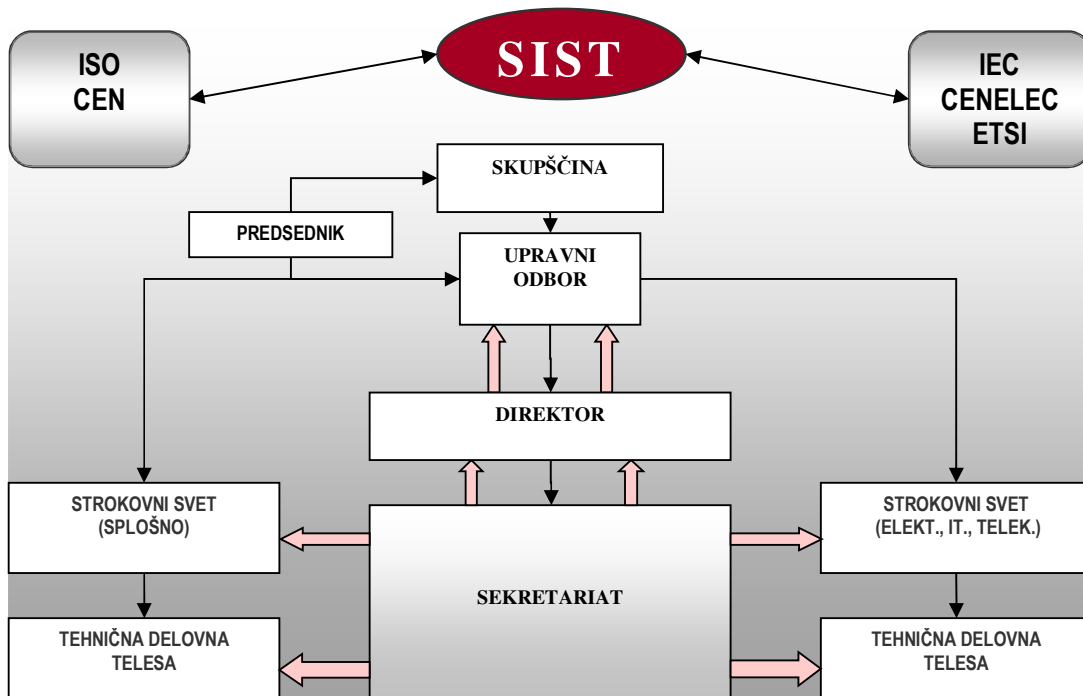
ISO
CEN

SIST

IEC
CENELEC
ETSI

SKUPŠČINA

PREDSEDNIK

UPRAVNI
ODBOR

DIREKTOR

STROKOVNI SVET
(SPLOŠNO)

SEKRETARIAT

STROKOVNI SVET
(ELEKT., IT., TELEK.)

TEHNIČNA DELOVNA
TELESA

TEHNIČNA DELOVNA
TELESA